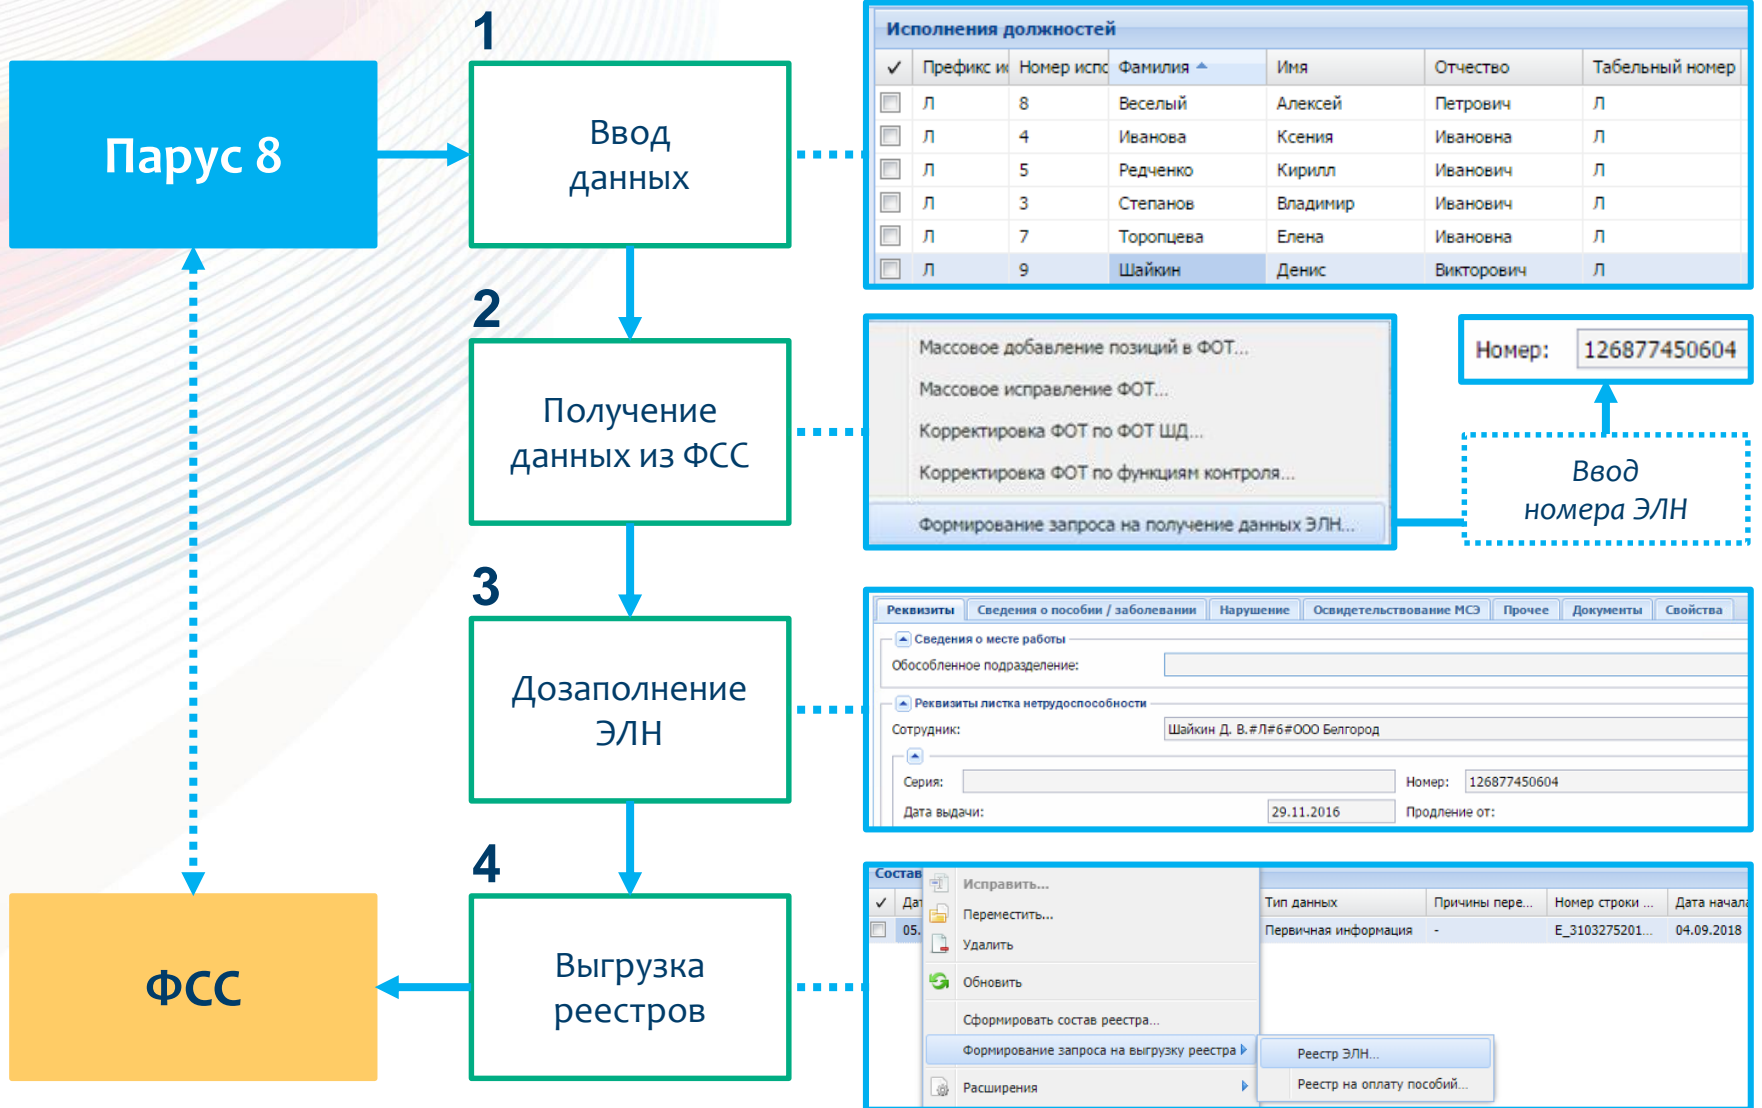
Парус 8

ФСС

1

Ввод данных

2

Получение данных из ФСС

3

Дозаполнение ЭЛН

4

Выгрузка реестров

Исполнения должностей

| ✓ | Префикс и | Номер испо | Фамилия | Имя | Отчество | Табельный номер |
|---|---|---|---|---|---|---|
| | Л | 8 | Веселый | Алексей | Петрович | Л |
| | Л | 4 | Иванова | Ксения | Ивановна | Л |
| | Л | 5 | Редченко | Кирилл | Иванович | Л |
| | Л | 3 | Степанов | Владимир | Иванович | Л |
| | Л | 7 | Торопцева | Елена | Ивановна | Л |
| | Л | 9 | Шайкин | Денис | Викторович | Л |

Массовое добавление позиций в ФОТ...
Массовое исправление ФОТ...
Корректировка ФОТ по ФОТ ШД...
Корректировка ФОТ по функциям контроля...
Формирование запроса на получение данных ЭЛН...

Номер: 126877450604

Ввод номера ЭЛН

Реквизиты | Сведения о пособии / заболевании | Нарушение | Освидетельствование МСЭ | Прочее | Документы | Свойства

Сведения о месте работы
Обособленное подразделение:
Реквизиты листка нетрудоспособности
Сотрудник: Шайкин Д. В.#Л#6#ООО Белгород
Серия:
Номер: 126877450604
Дата выдачи: 29.11.2016
Продление от:

Состав
✓ | Дат | Тип данных | Причины пере... | Номер строки ... | Дата начала
05. | Первичная информация | - | E_3103275201... | 04.09.2018

Исправить...
Переместить...
Удалить
Обновить
Сформировать состав реестра...
Формирование запроса на выгрузку реестра
Расширения
Реестр ЭЛН...
Реестр на оплату пособий...